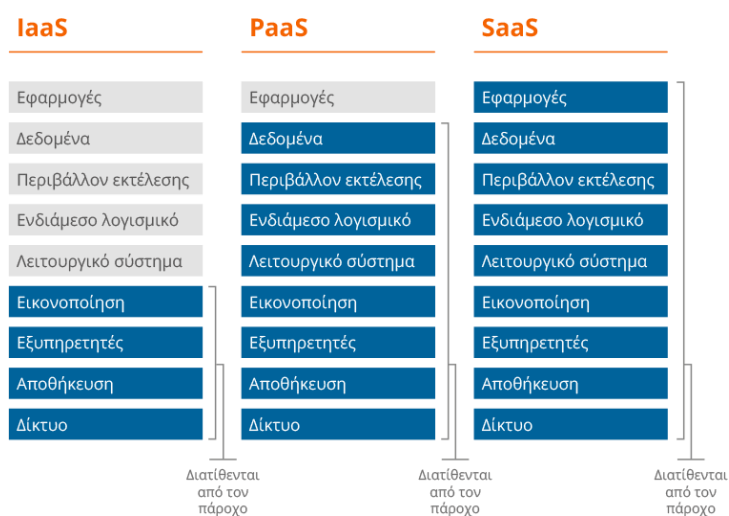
IaaS

Εφαρμογές
Δεδομένα
Περιβάλλον εκτέλεσης
Ενδιάμεσο λογισμικό
Λειτουργικό σύστημα
Εικονοποίηση
Εξυπηρετητές
Αποθήκευση
Δίκτυο

Διατίθενται από τον πάροχο

PaaS

Εφαρμογές
Δεδομένα
Περιβάλλον εκτέλεσης
Ενδιάμεσο λογισμικό
Λειτουργικό σύστημα
Εικονοποίηση
Εξυπηρετητές
Αποθήκευση
Δίκτυο

Διατίθενται από τον πάροχο

SaaS

Εφαρμογές
Δεδομένα
Περιβάλλον εκτέλεσης
Ενδιάμεσο λογισμικό
Λειτουργικό σύστημα
Εικονοποίηση
Εξυπηρετητές
Αποθήκευση
Δίκτυο

Διατίθενται από τον πάροχο